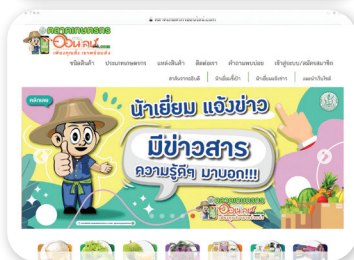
ตลาดเกษตรกรออนไลน์.com

ชนิดสินค้า ประเภทเกษตรกร แหล่งสินค้า ติดต่อเรา คำถามพบบ่อย เข้าสู่ระบบ/สมัครสมาชิก

สาธิตการสั่งซื้อ ข่าวสั่งซื้อสินค้า น้าเยี่ยมแจ้งข่าว แผนบ้านใหม่

น้าเยี่ยม แจ้งข่าว

มีข่าวสาร

ความรู้ดีๆ มาบอก!!!

ตลาดเกษตรกรออนไลน์.com